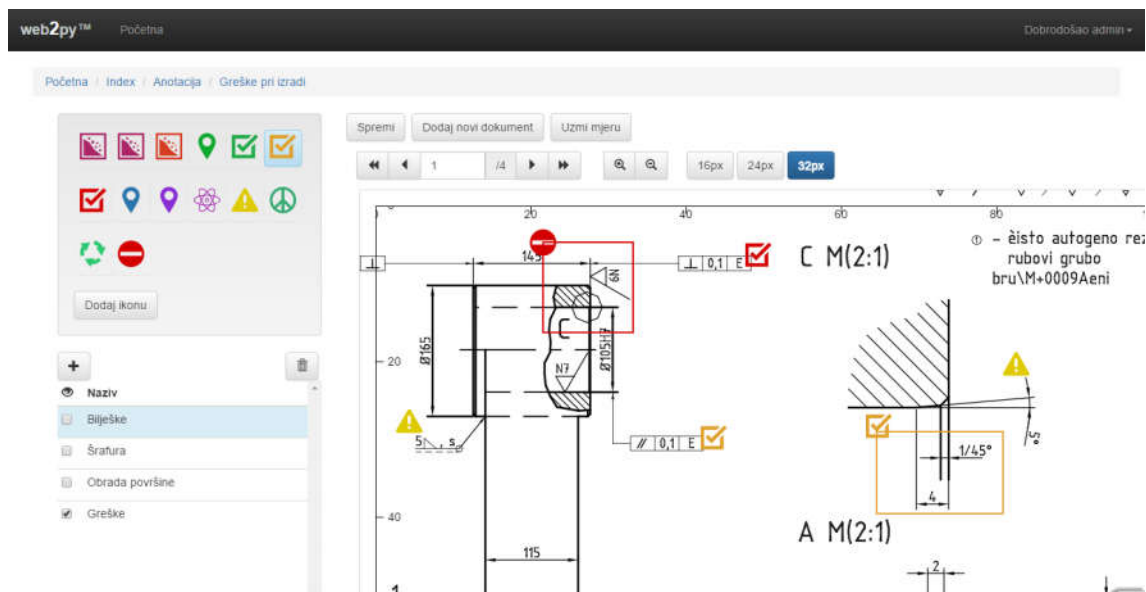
web2py™ Početna

Dobrodošao admin ▾

Početna / Index / Anotacija / Greške pri izradi

Dodaj ikonu

+

Naziv

Bilješke

Šrafura

Obrada površine

Greške

Spremi Dodaj novi dokument Uzmi mjeru

1 /4

16px 24px 32px

20 40 60 80

145

0,1 E

C M(2:1)

① – èisto autogeno rez rubovi grubo bru\M+0009Aeni

N6

Ø165

Ø105H7

N7

C

20

5 s

0,1 E

1/45°

4

40

115

A M(2:1)

2